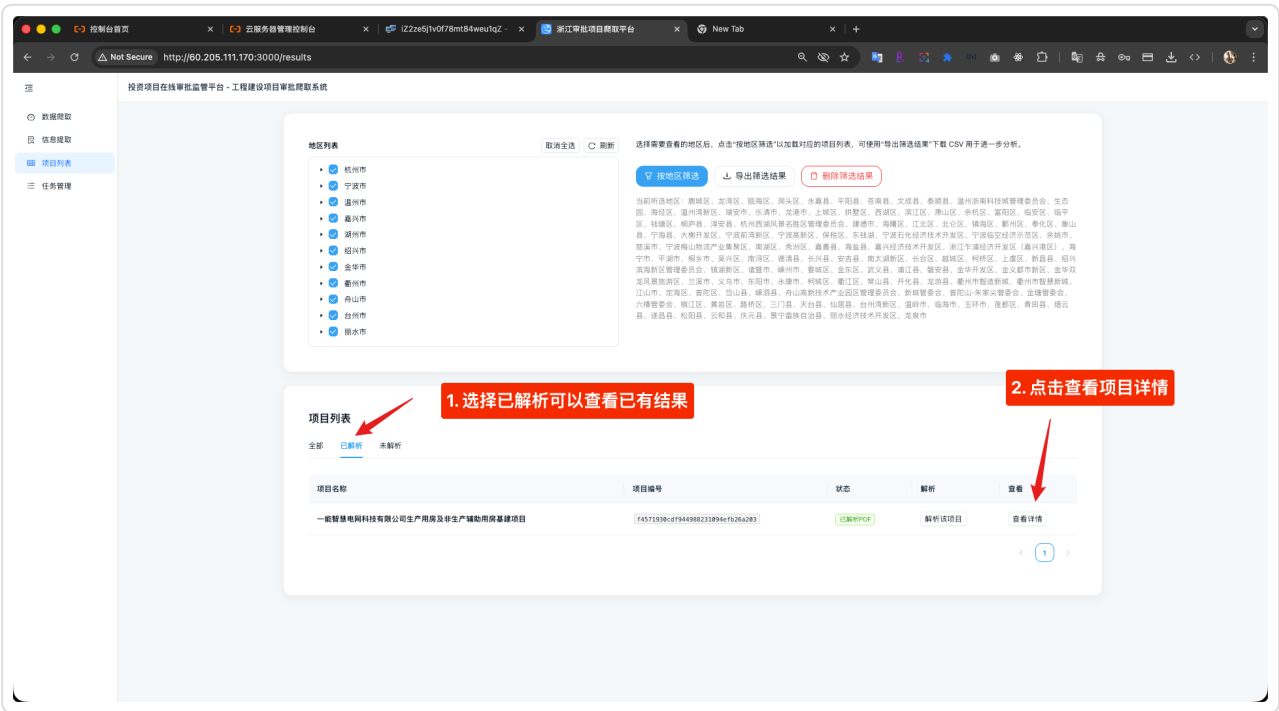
控制台首页 | 云服务器管理控制台 | iZ2ze5j1v0f78mt84weu1qZ | 浙江审批项目爬取平台 | New Tab

Not Secure http://60.205.111.170:3000/results

投资项目在线审批监管平台 - 工程建设项目审批爬取系统

数据爬取
信息提取
项目列表
任务管理

地区列表
取消全选 刷新

杭州市
宁波市
温州市
嘉兴市
湖州市
绍兴市
金华市
衢州市
舟山市
台州市
丽水市

选择需要查看的地区后，点击"按地区筛选"以加载对应的项目列表，可使用"导出筛选结果"下载 CSV 用于进一步分析。

按地区筛选 导出筛选结果 删除筛选结果

当前所选地区：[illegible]

1. 选择已解析可以查看已有结果

2. 点击查看项目详情

项目列表

全部 已解析 未解析

| 项目名称 | 项目编号 | 状态 | 解析 | 查看 |
|---|---|---|---|---|
| 一能智慧电网科技有限公司生产用房及非生产辅助用房基建项目 | f4571930cdf944988231094efb26a203 | 已解析PDF | 解析该项目 | 查看详情 |

1